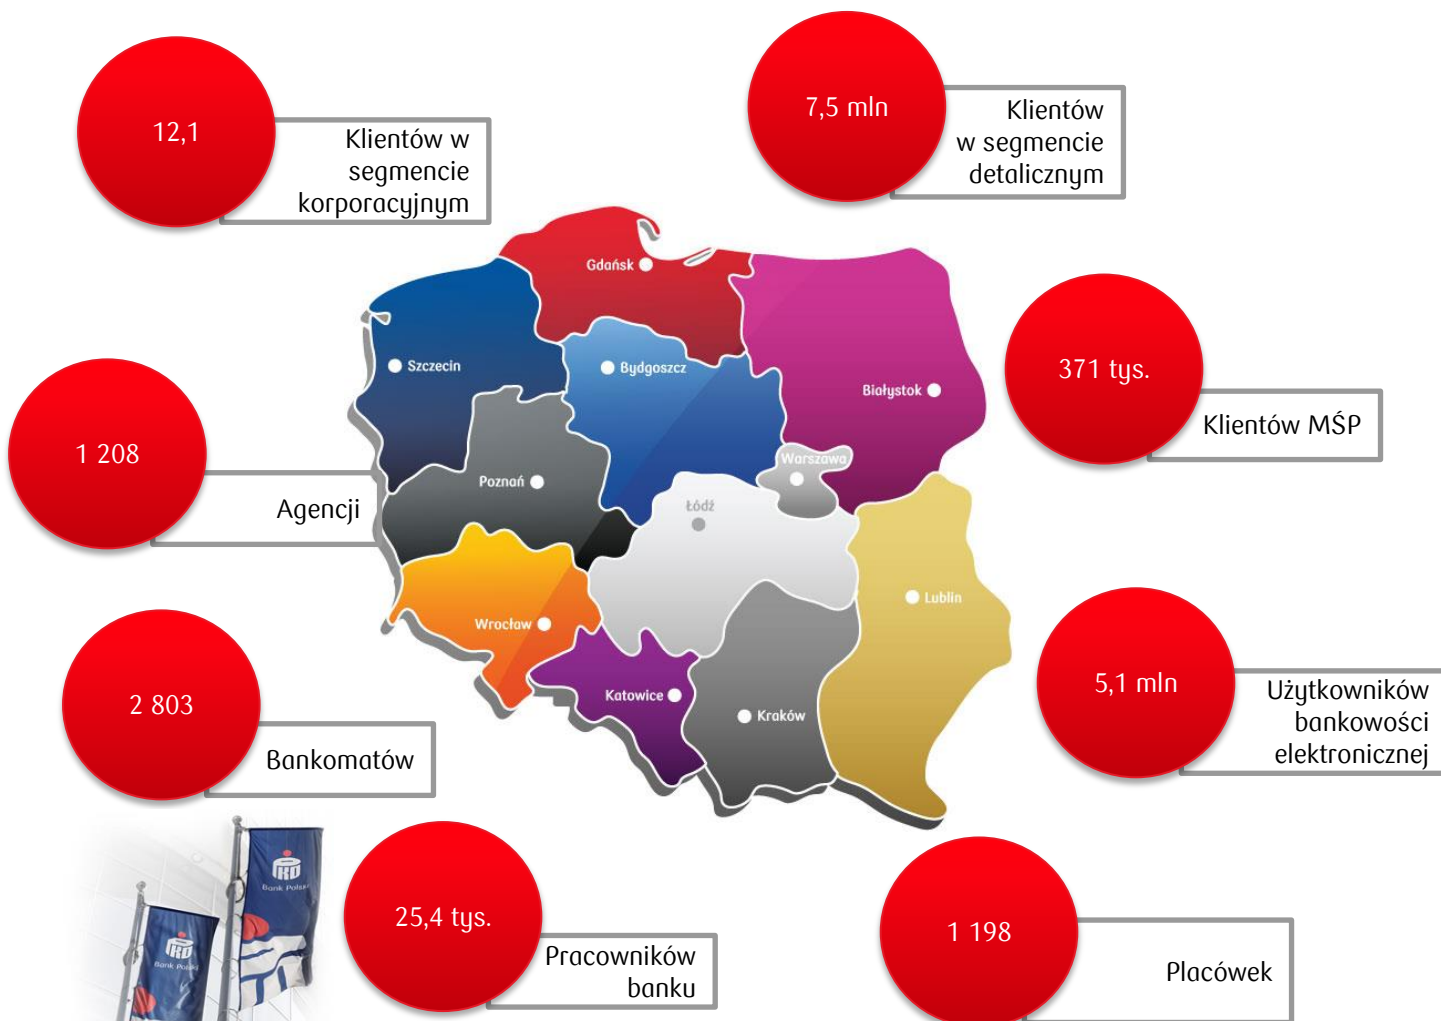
12,1
Klientów w segmencie korporacyjnym

7,5 mln
Klientów w segmencie detalicznym

Gdańsk
Szczecin
Bydgoszcz
Białystok
Warszawa
Poznań
Łódź
Lublin
Wrocław
Katowice
Kraków

371 tys.
Klientów MŚP

1 208
Agencji

5,1 mln
Użytkowników bankowości elektronicznej

2 803
Bankomatów

Bank Polski
Bank Polski

25,4 tys.
Pracowników banku

1 198
Placówek